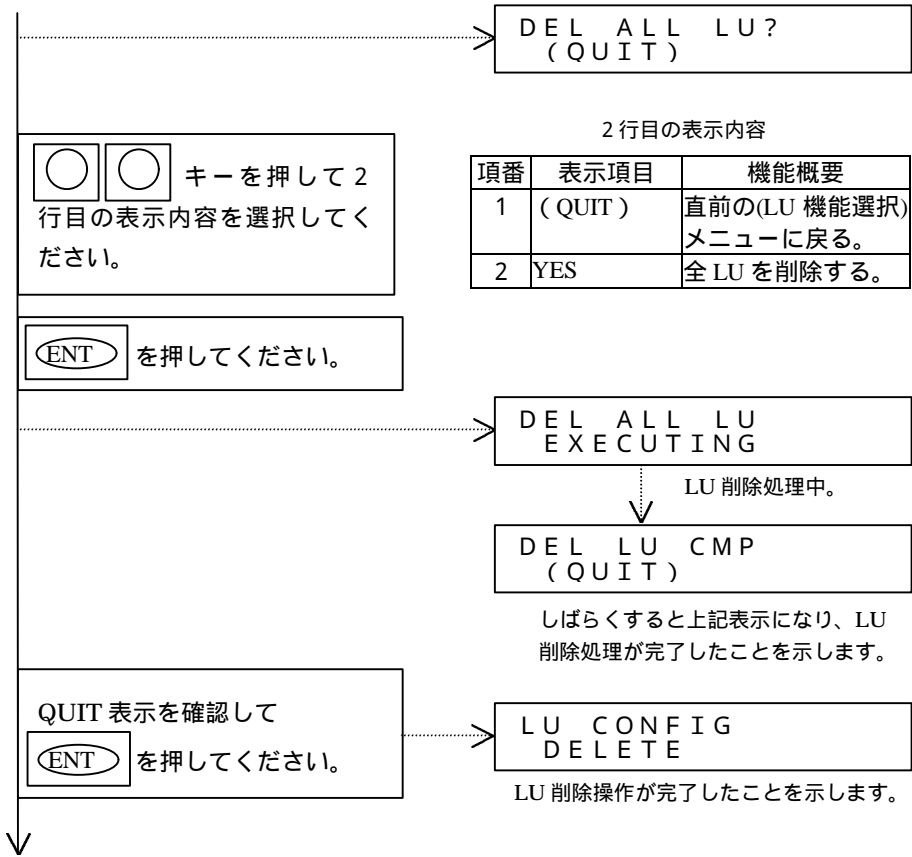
DEL ALL LU?
(QUIT)

2 行目の表示内容

キーを押して 2 行目の表示内容を選択してください。

| 項番 | 表示項目 | 機能概要 |
|---|---|---|
| 1 | ( QUIT ) | 直前の(LU 機能選択)メニューに戻る。 |
| 2 | YES | 全 LU を削除する。 |

ENT を押してください。

DEL ALL LU
EXECUTING

LU 削除処理中。

DEL LU CMP
(QUIT)

しばらくすると上記表示になり、LU 削除処理が完了したことを示します。

QUIT 表示を確認して ENT を押してください。

LU CONFIG
DELETE

LU 削除操作が完了したことを示します。